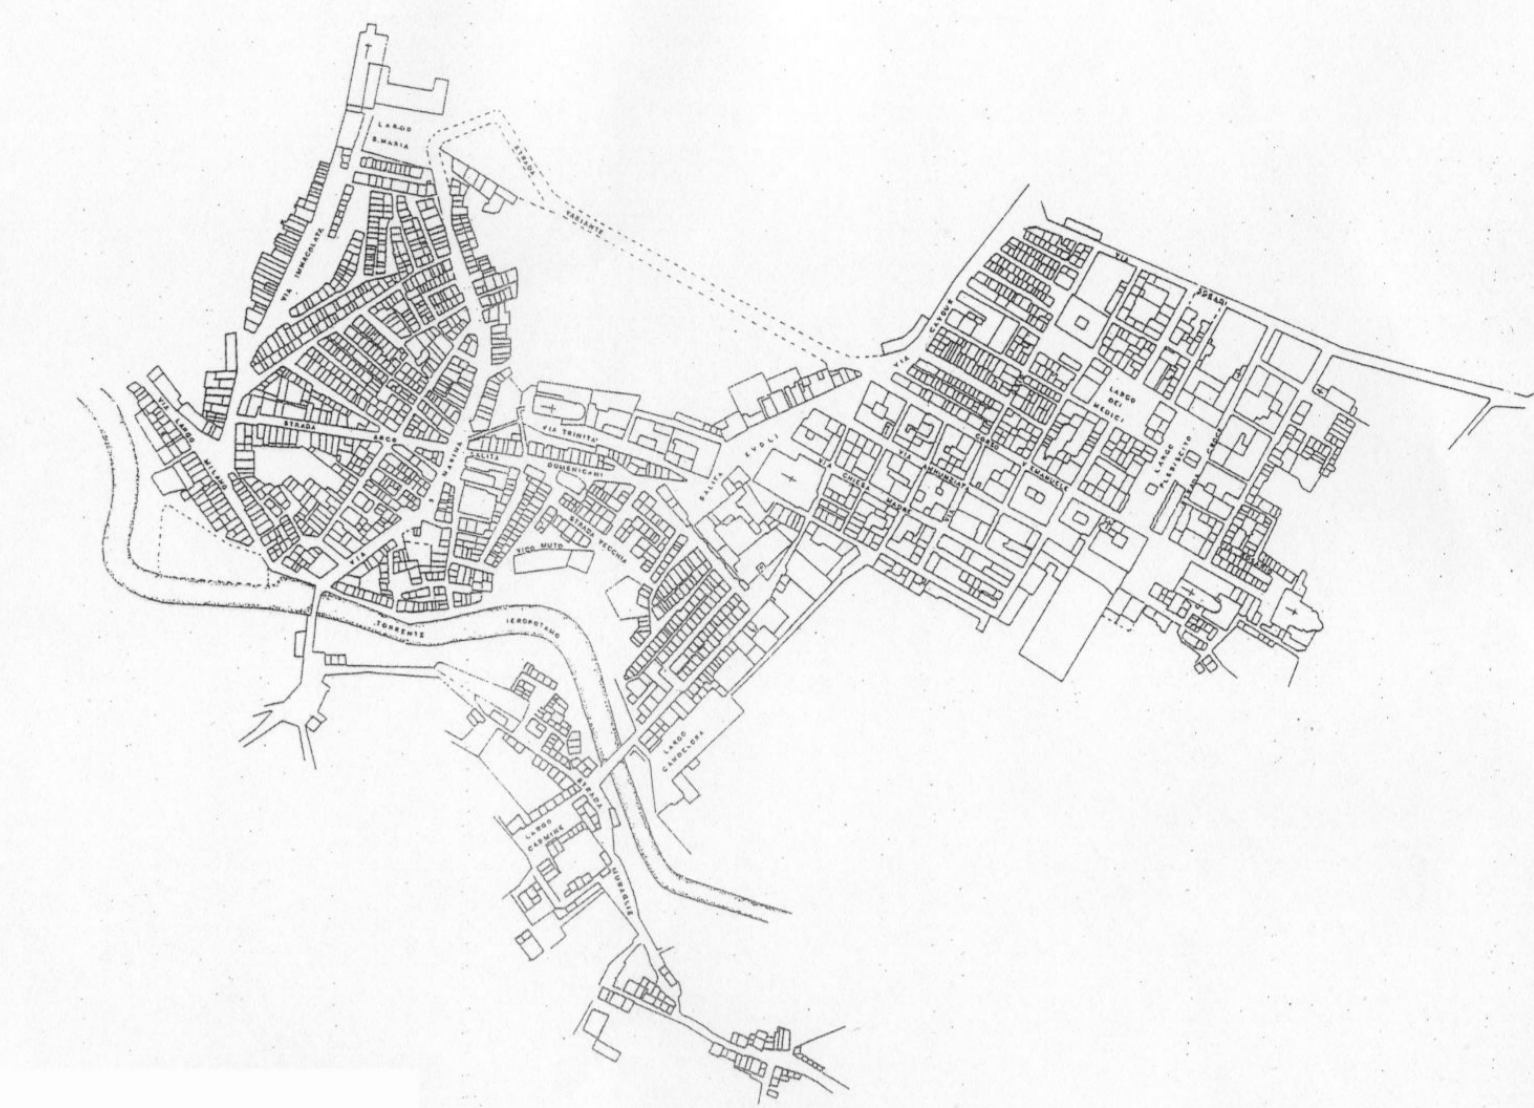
LARGO
S. MARIA
STRADA
VARIANTE
VIA IMMACOLATA
VIA
MILANO
STRADA
ARCO
S. MARINA
VIA
VIA TRINITA'
SALITA
DOMENICANI
STRADA VECCHIA
VICO MUTO
SALITA
EVOLI
VIA CHIESA MADRE
VIA ANNUNZIATA
VIA CAVOUR
CORSO EMANUELE
LARGO DEI MEDICI
LARGO PLEBISCITO
VIA
TORRENTE
IEROPOTAMO
LARGO CANDELORA
LARGO CARMINE
STRADA